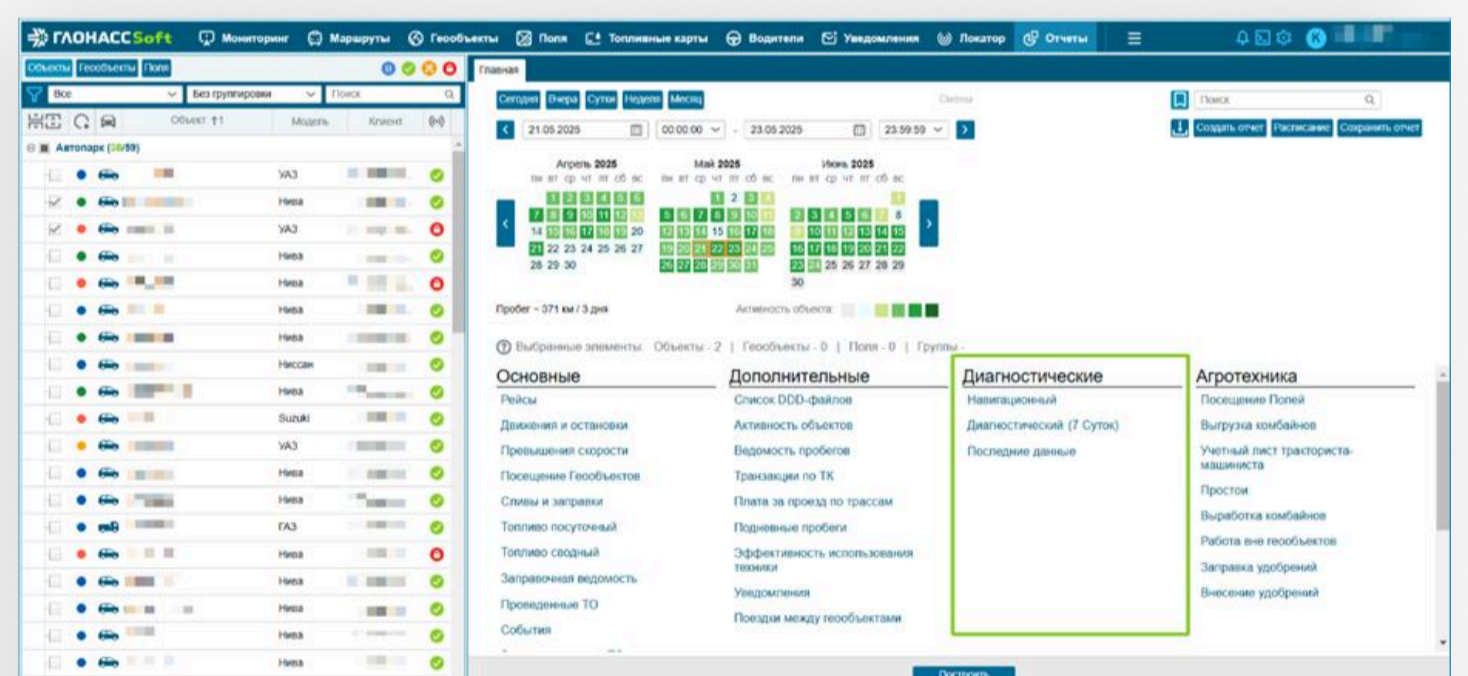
ГЛОНАССSoft Мониторинг Маршруты Геообъекты Поля Топливные карты Водители Уведомления Локатор Отчеты

Объекты Геообъекты Поля

Все Без группировки Поиск

Объект ↑1 Модель Клиент

Автопарк (38/59)

| Модель |
|---|
| УАЗ |
| Нива |
| УАЗ |
| Нива |
| Нива |
| Нива |
| Нива |
| Ниссан |
| Нива |
| Suzuki |
| УАЗ |
| Нива |
| Нива |
| ГАЗ |
| Нива |
| Нива |
| Нива |
| Нива |
| Нива |

Главная

Сегодня Вчера Сутки Неделя Месяц

Смена

21.05.2025 00:00:00 - 23.05.2025 23:59:59

Поиск

Создать отчет Расписание Сохранить отчет

Апрель 2025
пн вт ср чт пт сб вс
1 2 3 4 5 6
7 8 9 10 11 12 13
14 15 16 17 18 19 20
21 22 23 24 25 26 27
28 29 30

Май 2025
пн вт ср чт пт сб вс
1 2 3 4
5 6 7 8 9 10 11
12 13 14 15 16 17 18
19 20 21 22 23 24 25
26 27 28 29 30 31

Июнь 2025
пн вт ср чт пт сб вс
1
2 3 4 5 6 7 8
9 10 11 12 13 14 15
16 17 18 19 20 21 22
23 24 25 26 27 28 29
30

Пробег ~ 371 км / 3 дня

Активность объекта:

Выбранные элементы: Объекты - 2 | Геообъекты - 0 | Поля - 0 | Группы -

Основные
Рейсы
Движения и остановки
Превышения скорости
Посещение Геообъектов
Сливы и заправки
Топливо посуточный
Топливо сводный
Заправочная ведомость
Проведенные ТО
События

Дополнительные
Список DDD-файлов
Активность объектов
Ведомость пробегов
Транзакции по ТК
Плата за проезд по трассам
Подневные пробеги
Эффективность использования техники
Уведомления
Поездки между геообъектами

Диагностические
Навигационный
Диагностический (7 Суток)
Последние данные

Агротехника
Посещение Полей
Выгрузка комбайнов
Учетный лист тракториста-машиниста
Простои
Выработка комбайнов
Работа вне геообъектов
Заправка удобрений
Внесение удобрений

Построить